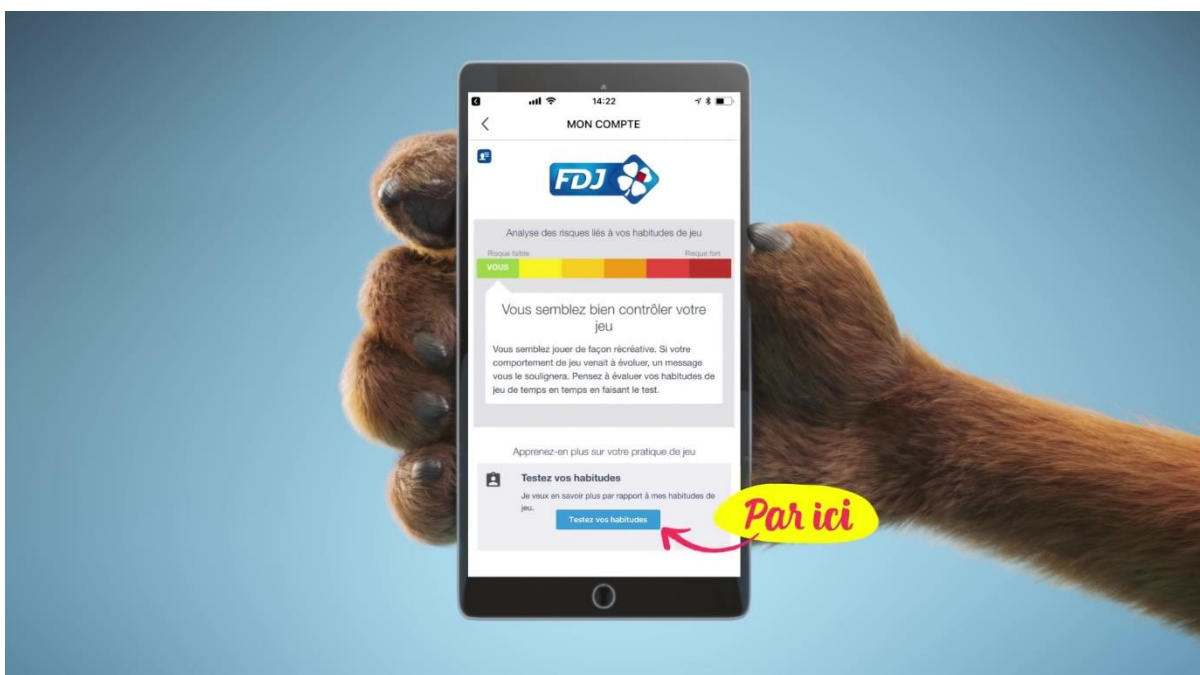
14:22

MON COMPTE

FDJ

Analyse des risques liés à vos habitudes de jeu

Risque faible

Risque fort

VOUS

Vous semblez bien contrôler votre jeu

Vous semblez jouer de façon récréative. Si votre comportement de jeu venait à évoluer, un message vous le soulignera. Pensez à évaluer vos habitudes de jeu de temps en temps en faisant le test.

Apprenez-en plus sur votre pratique de jeu

Testez vos habitudes

Je veux en savoir plus par rapport à mes habitudes de jeu.

Testez vos habitudes

Par ici